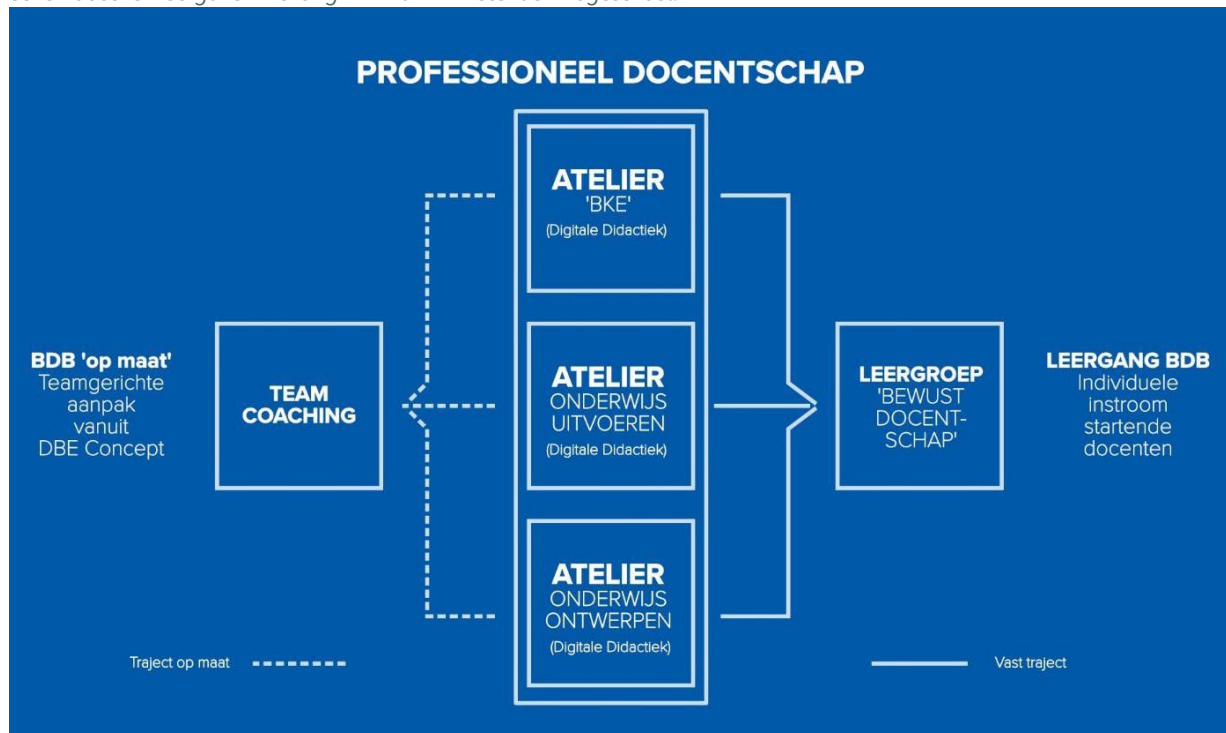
PROFESSIONEEL DOCENTSCHAP

BDB 'op maat'
Teamgerichte aanpak vanuit DBE Concept

TEAM COACHING

ATELIER
'BKE'
(Digitale Didactiek)

ATELIER
ONDERWIJS UITVOEREN
(Digitale Didactiek)

ATELIER
ONDERWIJS ONTWERPEN
(Digitale Didactiek)

LEERGROEP
'BEWUST DOCENTSCHAP'

LEERGANG BDB
Individuele instroom startende docenten

Traject op maat

Vast traject